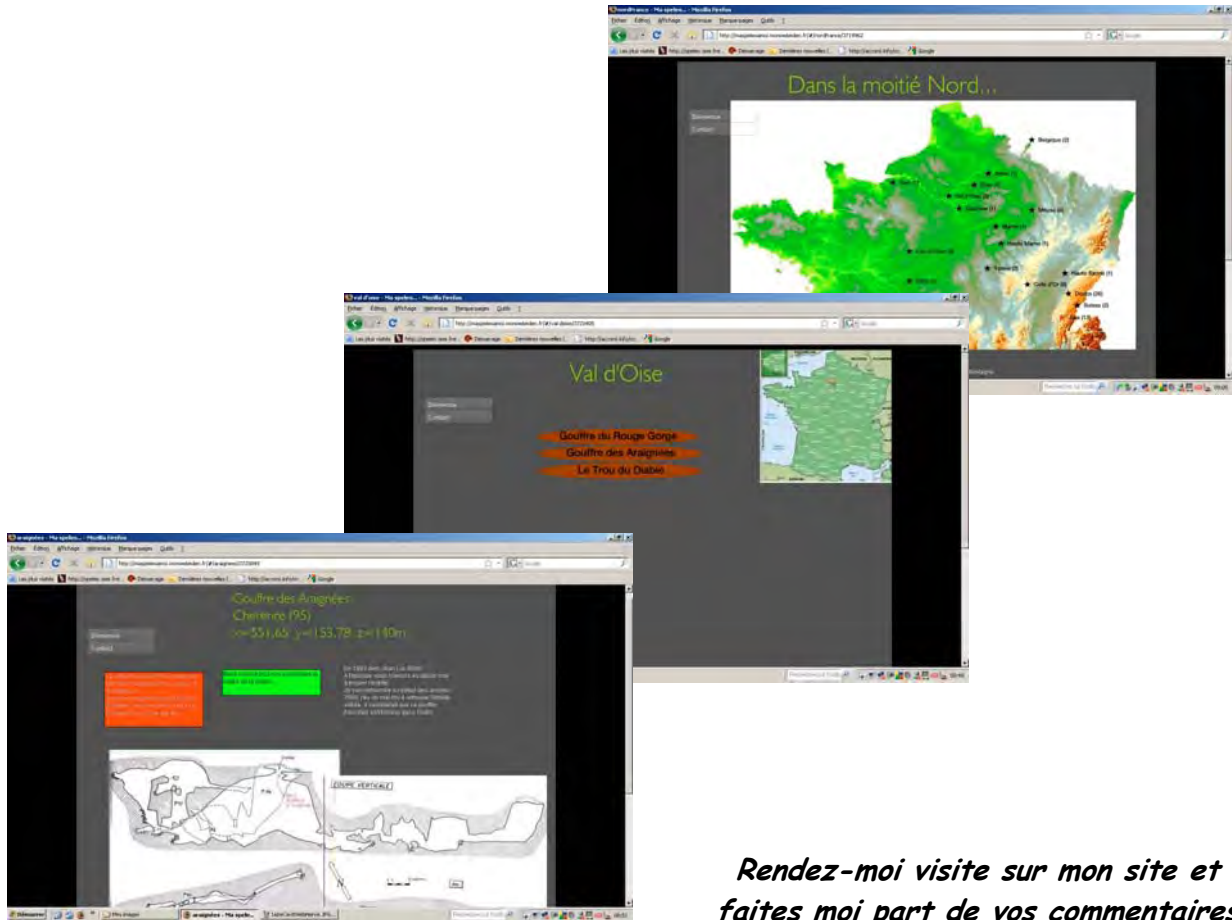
nordfrance - Ma speleo... - Mozilla Firefox

Fichier Édition Affichage Historique Marque-pages Outils ?

Dans la moitié Nord...

Bienvenue
Contact

Belgique (2)
Aisne (1)
Oise (4)
Val d'Oise (3)
Yvelines (3)
Meuse (4)
Marne (1)
Haute Marne (1)
Yonne (3)
Haute Savoie (1)
Côte d'Or (8)
Doubs (26)
Isère (13)

val d'oise - Ma speleo... - Mozilla Firefox

Fichier Édition Affichage Historique Marque-pages Outils ?

Val d'Oise

Bienvenue
Contact

Gouffre du Rouge Gorge
Gouffre des Araignées
Le Trou du Diable

araignees - Ma speleo... - Mozilla Firefox

Fichier Édition Affichage Historique Marque-pages Outils ?

Goulfre des Arignées
Chérence (95)
x=551.65 y=153.78 z=140m

Bienvenue
Contact

COUPE VERTICALE

Rendez-moi visite sur mon site et faites moi part de vos commentaires